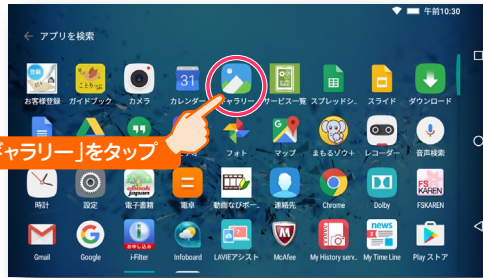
午前10:30

← アプリを検索

登録
お客様登録

ことわざ
ガイドブック

カメラ

31
カレンダー

ャラリー

サービス一覧

スプレッドシ...

スライド

ダウンロード

「ギャラリー」をタップ

フォト

マップ

まもるゾウ+

レコーダー

音声検索

時計

設定

ebook japan
電子書籍

電卓

動画なびポ...

連絡先

Chrome

Dolby

FS KAREN
FSKAREN

Gmail

Google

i-フィルター
i-Filter

Infoboard

LAVIEアシスト

McAfee

My History serv...

news
My Time Line

Play ストア